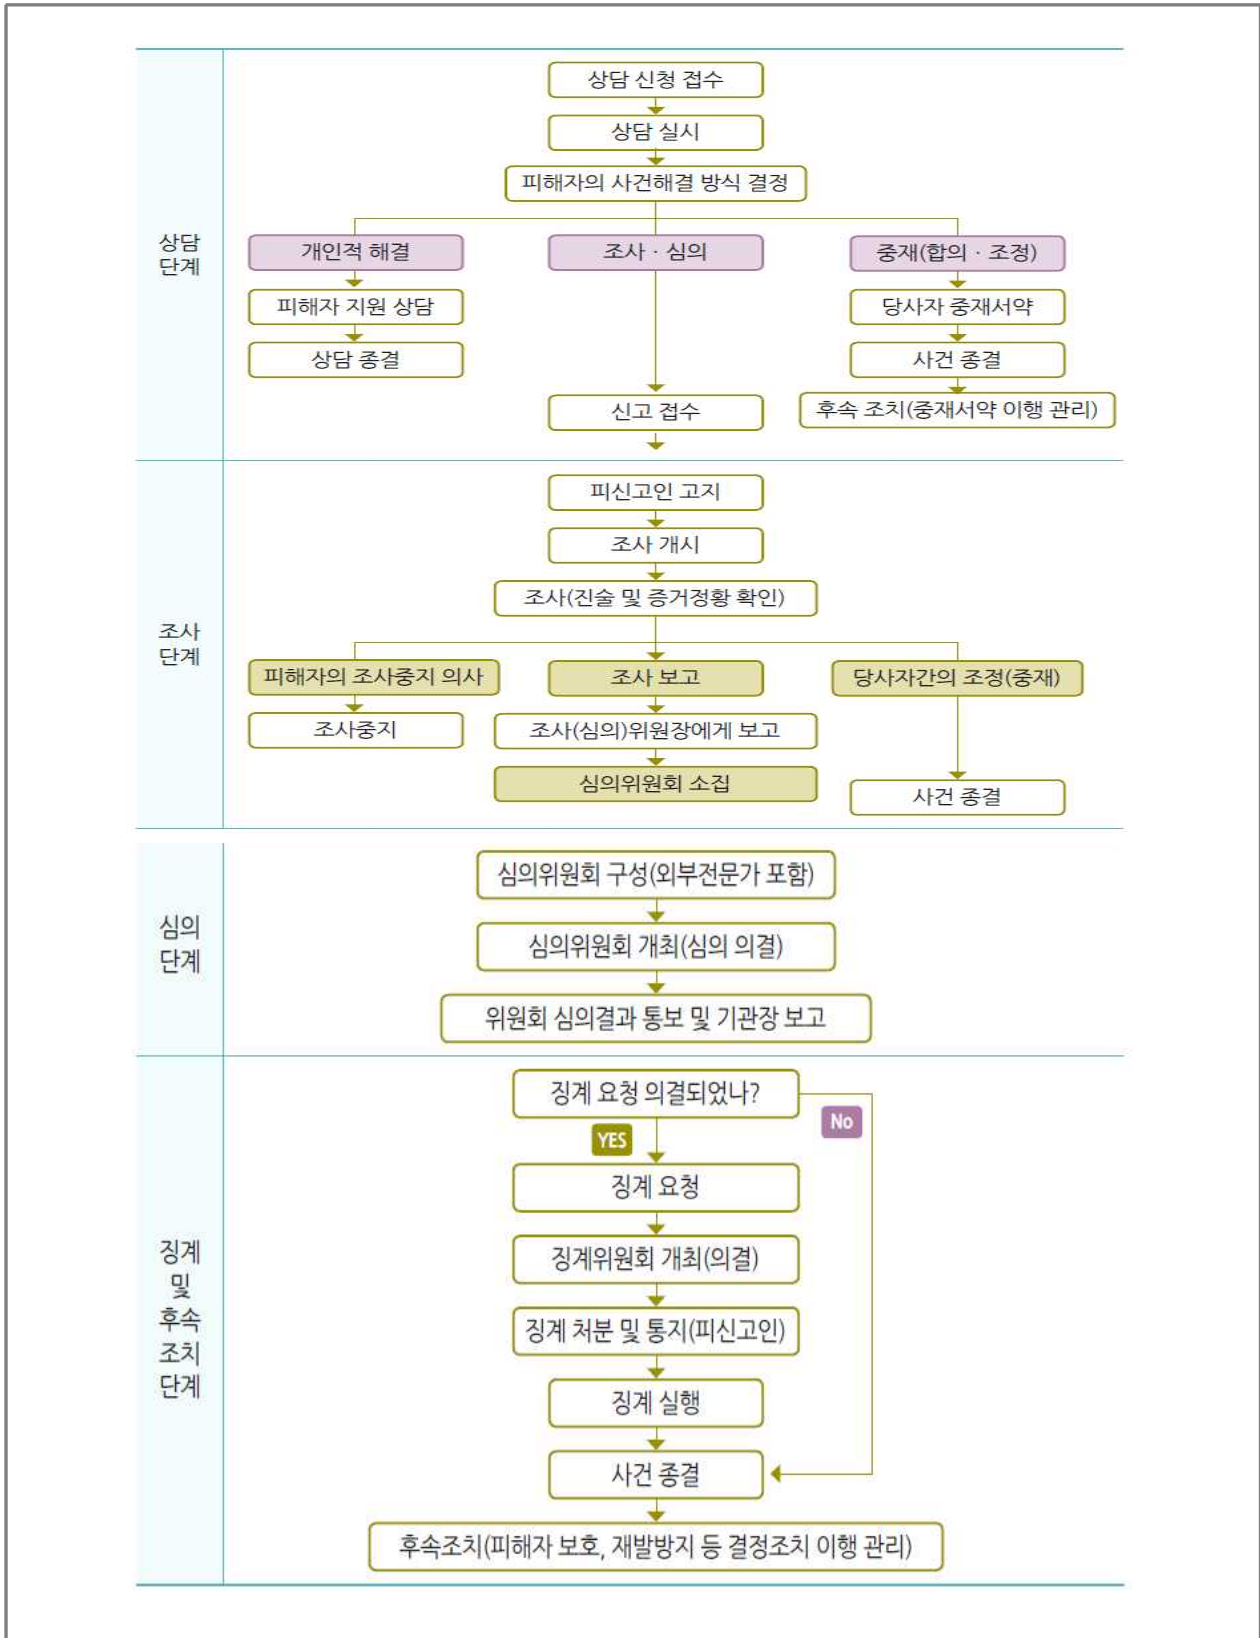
상담 단계

상담 신청 접수

상담 실시

피해자의 사건해결 방식 결정

개인적 해결

피해자 지원 상담

상담 종결

조사 · 심의

신고 접수

중재(합의 · 조정)

당사자 중재서약

사건 종결

후속 조치(중재서약 이행 관리)

조사 단계

피신고인 고지

조사 개시

조사(진술 및 증거정황 확인)

피해자의 조사중지 의사

조사중지

조사 보고

조사(심의)위원장에게 보고

심의위원회 소집

당사자간의 조정(중재)

사건 종결

심의 단계

심의위원회 구성(외부전문가 포함)

심의위원회 개최(심의 의결)

위원회 심의결과 통보 및 기관장 보고

징계 및 후속 조치 단계

징계 요청 의결되었나?

YES

No

징계 요청

징계위원회 개최(의결)

징계 처분 및 통지(피신고인)

징계 실행

사건 종결

후속조치(피해자 보호, 재발방지 등 결정조치 이행 관리)